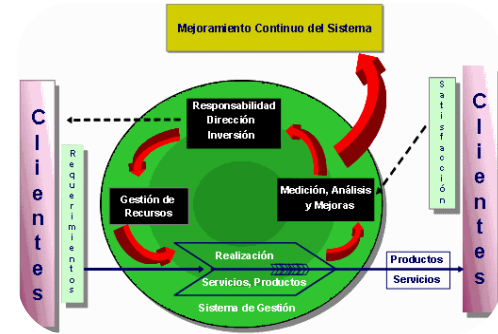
Mejoramiento Continuo del Sistema

Clientes

Requerimientos

Responsabilidad
Dirección
Inversión

Gestión de Recursos

Medición, Análisis y Mejoras

Realización
Servicios, Productos

Sistema de Gestión

Satisfacción

Productos
Servicios

Clientes